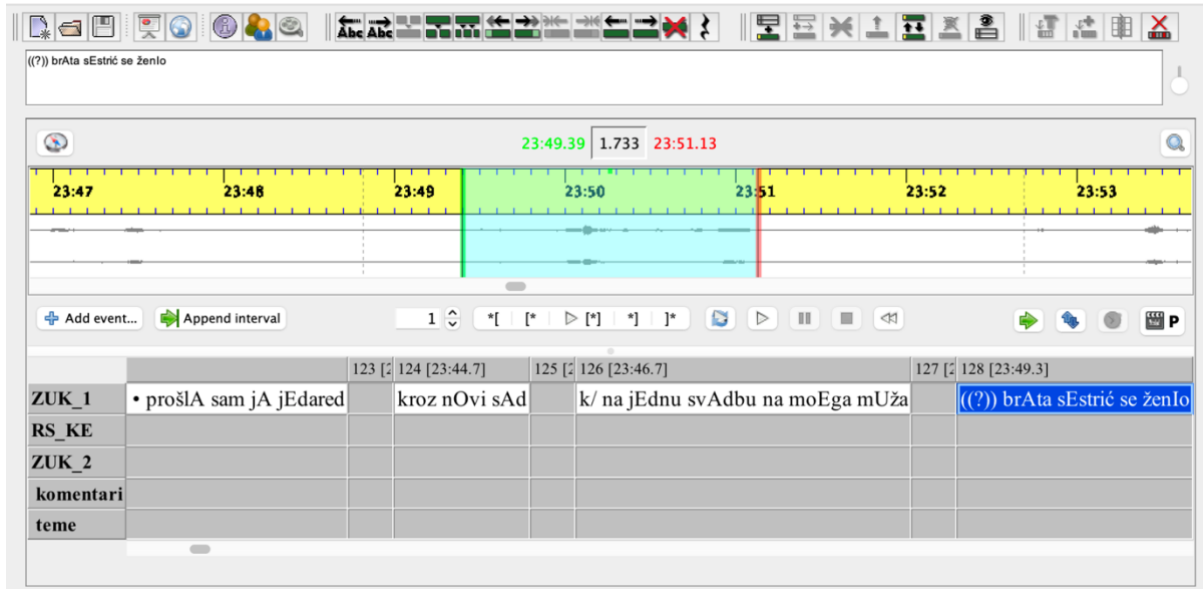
Abc Abc

((?)) brAta sEstrić se ženIo

23:49.39 1.733 23:51.13

23:47 23:48 23:49 23:50 23:51 23:52 23:53

Add event... Append interval 1 *[ [* ▷[*] *] ]* P

| | 123 [2 | 124 [23:44.7] | 125 [2 | 126 [23:46.7] | 127 [2 | 128 [23:49.3] |
|---|---|---|---|---|---|---|
| ZUK_1 | • prošlA sam jA jEdared | | kroz nOvi sAd | | k/ na jEdnu svAdbu na moEga mUža | | ((?)) brAta sEstrić se ženIo |
| RS_KE | | | | | | |
| ZUK_2 | | | | | | |
| komentari | | | | | | |
| teme | | | | | | |